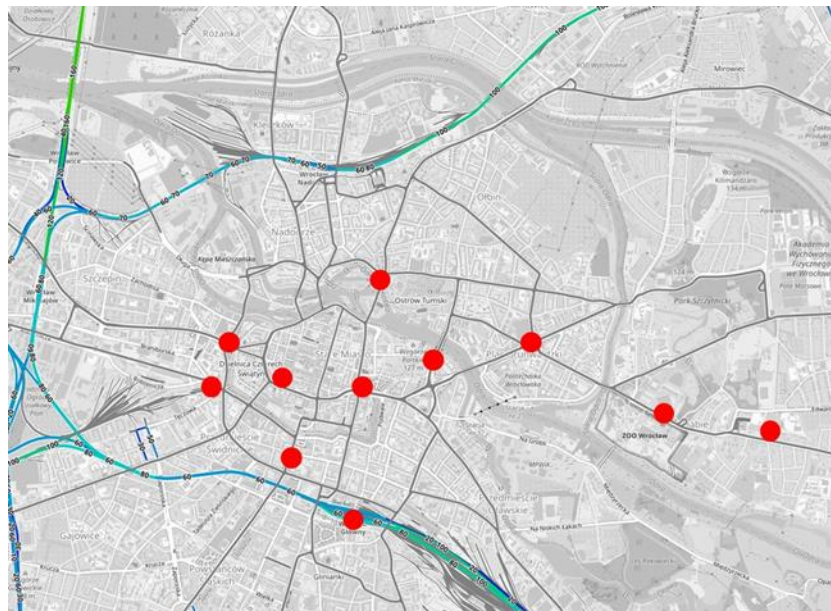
Różanka
Mirowiec
Kleczków
Wrocław Nadodrze
Nadodrze
Ołbin
Szczepin
Ostrów Tumski
Dzielnica Czterech Świątyń
Stare Miasto
Plac Grunwaldzki
Park Szczytnicki
Akademia Wychowania Fizycznego we Wrocławiu
ZOO Wrocław
Przedmieście Świdnickie
Przedmieście Oławskie
Gajowice
Główny
Glinianki
Na Grobli
Na Niskich Łąkach
Zalesie
100
60
70
80
40
160
120